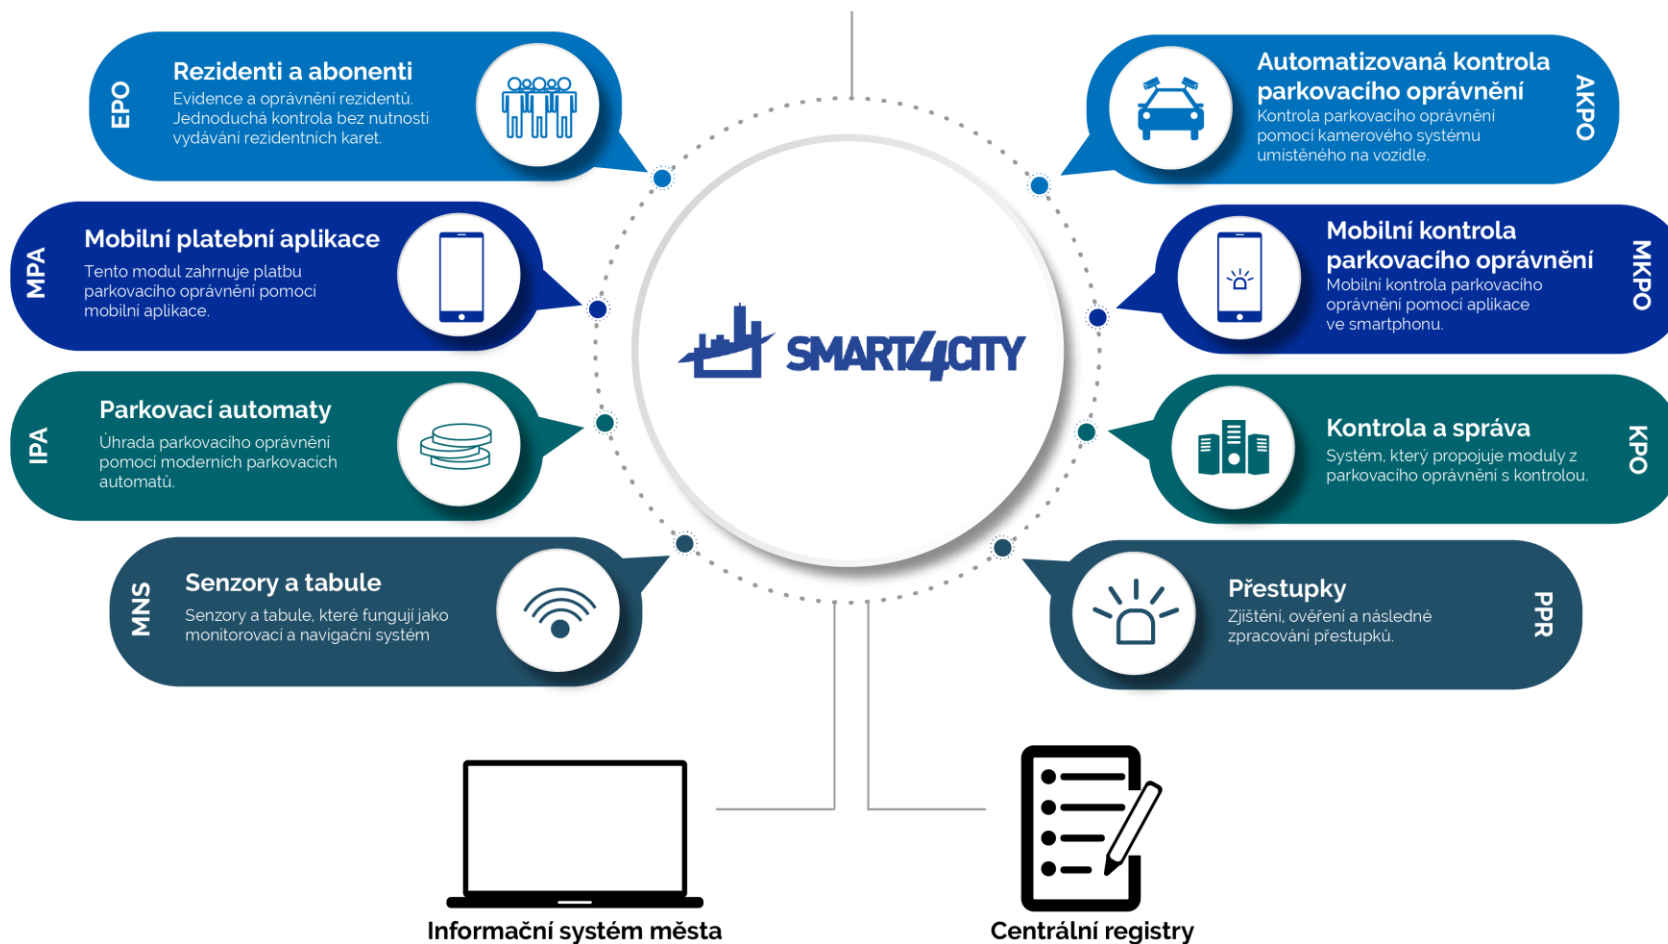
EPO
Rezidenti a abonenti
Evidence a oprávnění rezidentů. Jednoduchá kontrola bez nutnosti vydávání rezidentních karet.

Automatizovaná kontrola parkovacího oprávnění
Kontrola parkovacího oprávnění pomocí kamerového systému umístěného na vozidle.
AKPO

MPA
Mobilní platební aplikace
Tento modul zahrnuje platbu parkovacího oprávnění pomocí mobilní aplikace.

Mobilní kontrola parkovacího oprávnění
Mobilní kontrola parkovacího oprávnění pomocí aplikace ve smartphonu.
MKPO

SMART4CITY

IPA
Parkovací automaty
Úhrada parkovacího oprávnění pomocí moderních parkovacích automatů.

Kontrola a správa
Systém, který propojuje moduly z parkovacího oprávnění s kontrolou.
KPO

MNS
Senzory a tabule
Senzory a tabule, které fungují jako monitorovací a navigační systém

Přestupky
Zjištění, ověření a následné zpracování přestupků.
PPR

Informační systém města

Centrální registry